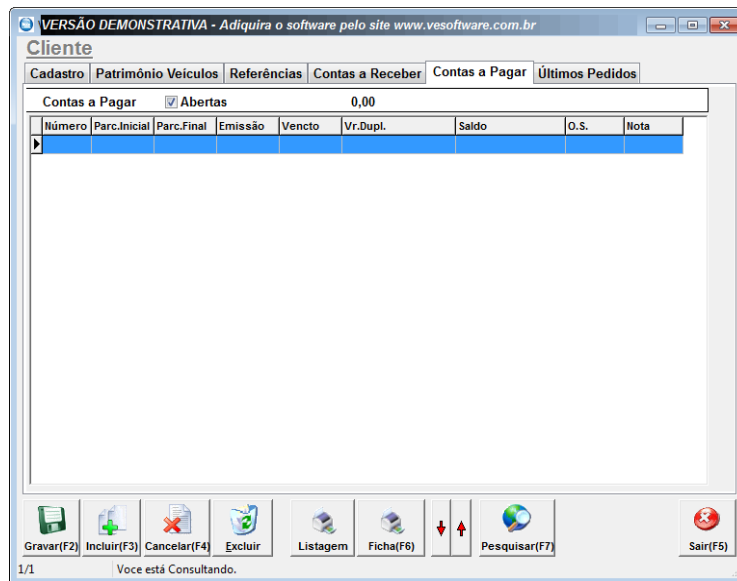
VERSÃO DEMONSTRATIVA - Adiquira o software pelo site www.vesoftware.com.br

Cliente

Cadastro | Patrimônio Veículos | Referências | Contas a Receber | Contas a Pagar | Últimos Pedidos

Contas a Pagar ☑ Abertas 0,00

| Número | Parc.Inicial | Parc.Final | Emissão | Vencto | Vr.Dupl. | Saldo | O.S. | Nota |
|---|---|---|---|---|---|---|---|---|
| | | | | | | | | |

Gravar(F2) Incluir(F3) Cancelar(F4) Excluir Listagem Ficha(F6) Pesquisar(F7) Sair(F5)

1/1 Voce está Consultando.